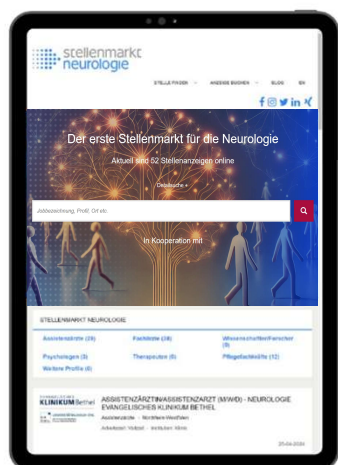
stellenmarkt neurologie

STELLE FINDEN ANZEIGE BUCHEN BLOG EN

Der erste Stellenmarkt für die Neurologie

Aktuell sind 52 Stellenanzeigen online

Deutsche

Jobbezeichnung, Profil, Ort etc.

In Kooperation mit

STELLENMARKT NEUROLOGIE

Assistenzärzte (26)
Fachärzte (28)
Wissenschaftler/Forscher (5)
Psychologen (3)
Therapeuten (6)
Pflegefachkräfte (12)
Weitere Profile (6)

KLINIKUM Bethel

ASSISTENZÄRZTIN/ASSISTENZARZT (M/W/D) - NEUROLOGIE EVANGELISCHES KLINIKUM BETHEL

Assistenzärzte · Nordrhein-Westfalen

Arbeitszeit: Vollzeit · Institution: Klinik

25.04.2024